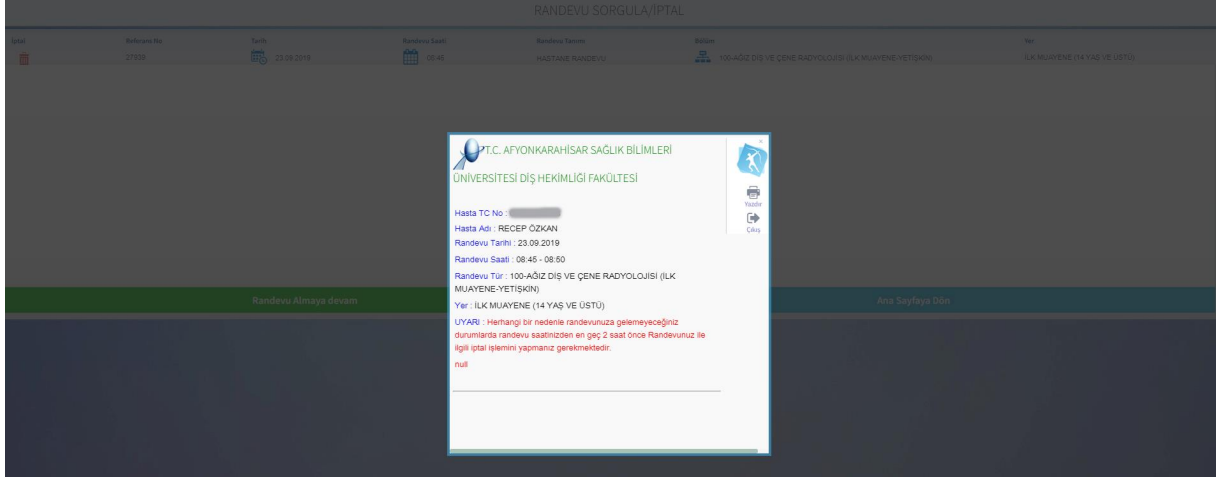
RANDEVU SORGULA/İPTAL

| İptal | Referans No | Tarih | Randevu Saati | Randevu Tanımı | Bölüm | Yer |
|---|---|---|---|---|---|---|
| | 27330 | 23.09.2019 | 08:45 | HASTANE RANDEVU | 100-AĞIZ DİŞ VE ÇENE RADYOLOJİSİ (İLK MUAYENE-YETİŞKİN) | İLK MUAYENE (14 YAŞ VE ÜSTÜ) |

Randevu Almaya devam

Ana Sayfaya Dön

T.C. AFYONKARAHİSAR SAĞLIK BİLİMLERİ ÜNİVERSİTESİ DİŞ HEKİMLİĞİ FAKÜLTESİ

Yazdır

Çıkış

Hasta TC No : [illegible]

Hasta Adı : RECEP ÖZKAN

Randevu Tarihi : 23.09.2019

Randevu Saati : 08:45 - 08:50

Randevu Tür : 100-AĞIZ DİŞ VE ÇENE RADYOLOJİSİ (İLK MUAYENE-YETİŞKİN)

Yer : İLK MUAYENE (14 YAŞ VE ÜSTÜ)

UYARI : Herhangi bir nedenle randevunuza gelemeyeceğiniz durumlarda randevu saatinizden en geç 2 saat önce Randevunuz ile ilgili iptal işlemini yapmanız gerekmektedir.

null